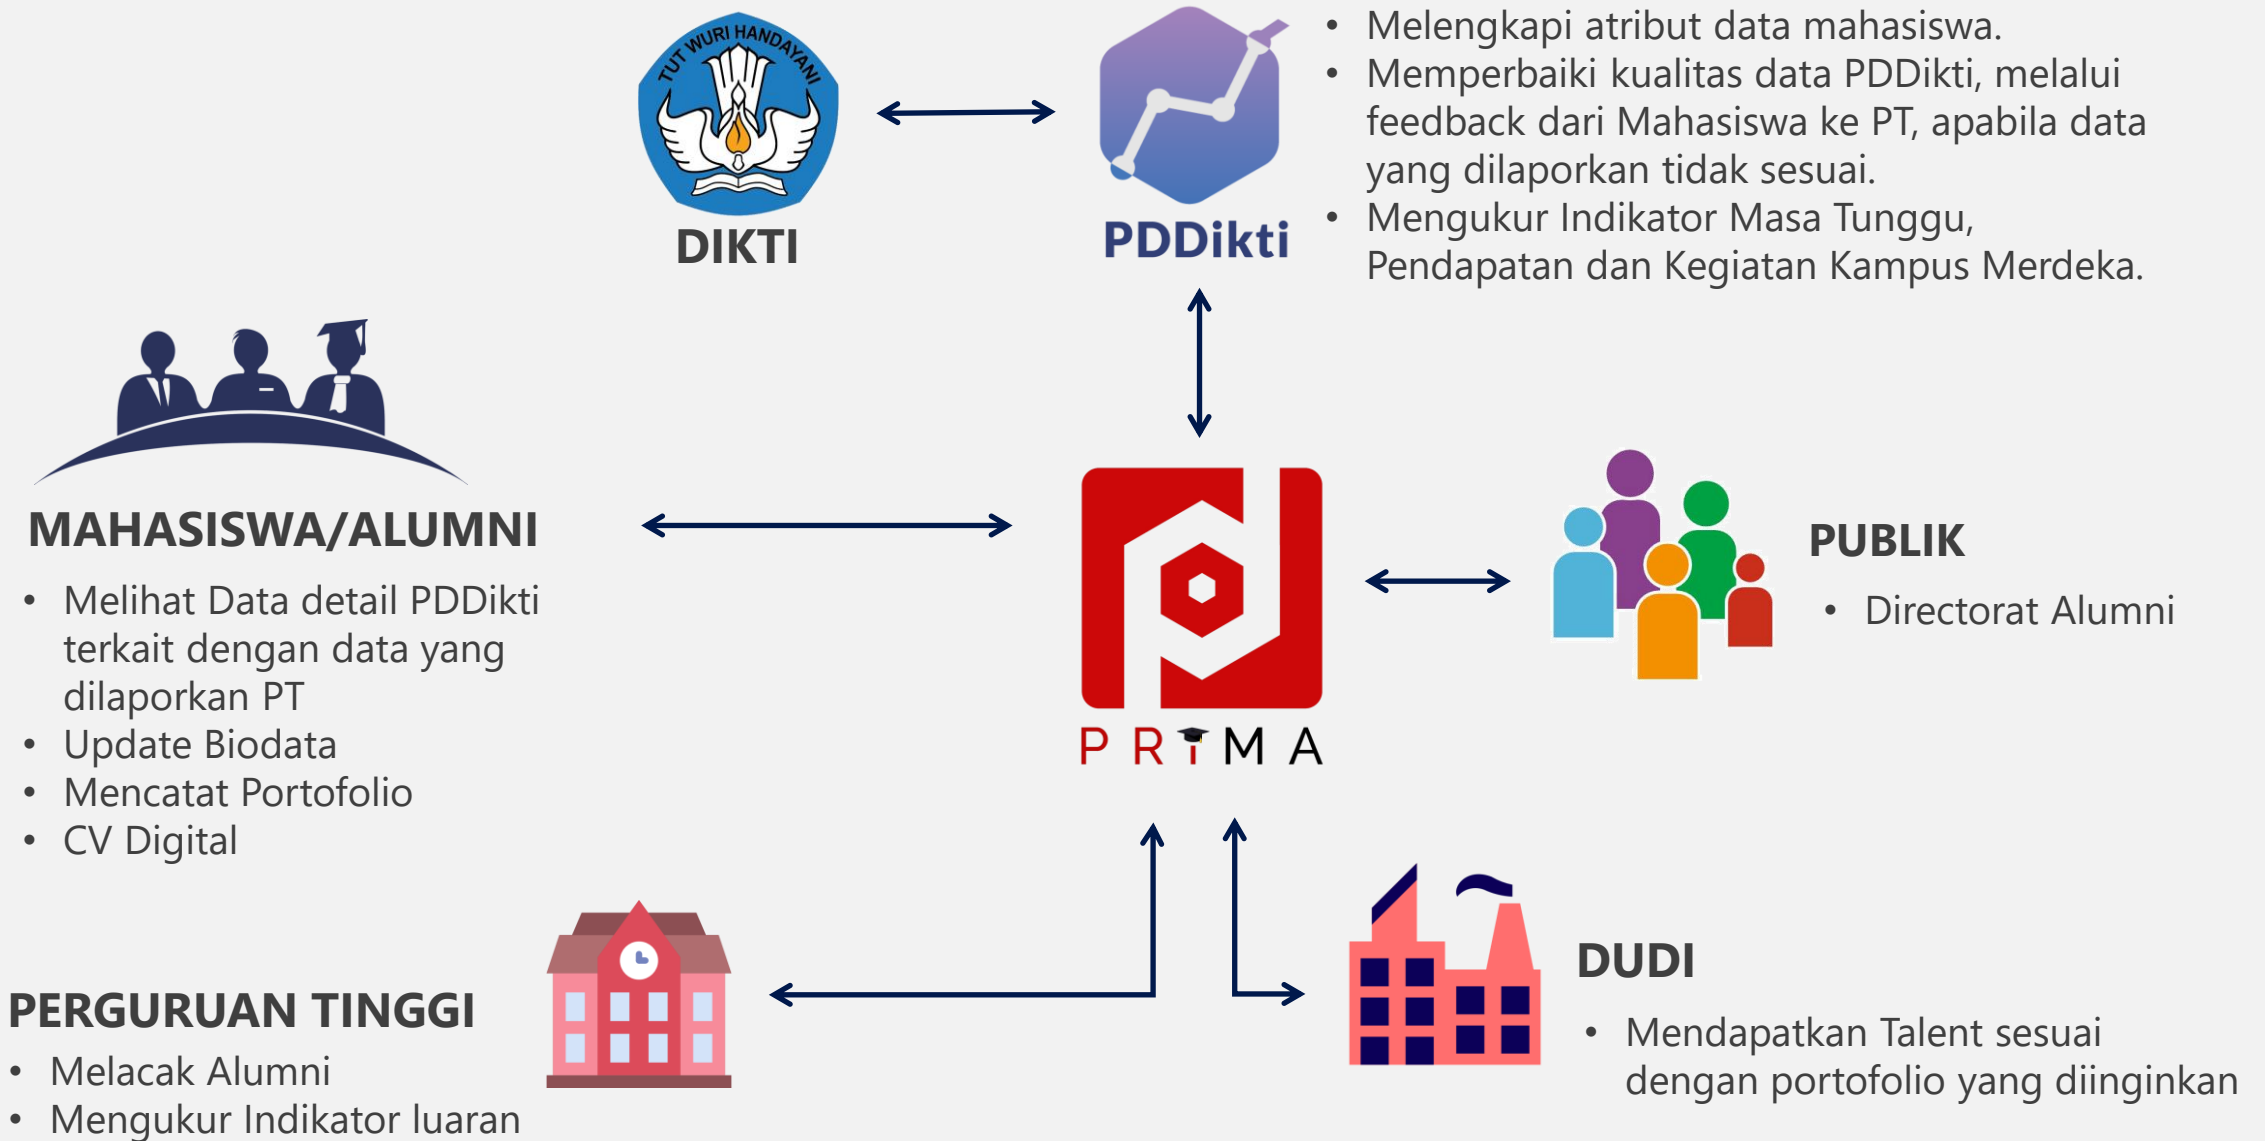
TUT WURI HANDAYANI

DIKTI

PDDikti

- Melengkapi atribut data mahasiswa.
- Memperbaiki kualitas data PDDikti, melalui feedback dari Mahasiswa ke PT, apabila data yang dilaporkan tidak sesuai.
- Mengukur Indikator Masa Tunggu, Pendapatan dan Kegiatan Kampus Merdeka.

MAHASISWA/ALUMNI

- Melihat Data detail PDDikti terkait dengan data yang dilaporkan PT
- Update Biodata
- Mencatat Portofolio
- CV Digital

PRIMA

PUBLIK

- Directorat Alumni

DUDI

- Mendapatkan Talent sesuai dengan portofolio yang diinginkan

PERGURUAN TINGGI

- Melacak Alumni
- Mengukur Indikator luaran